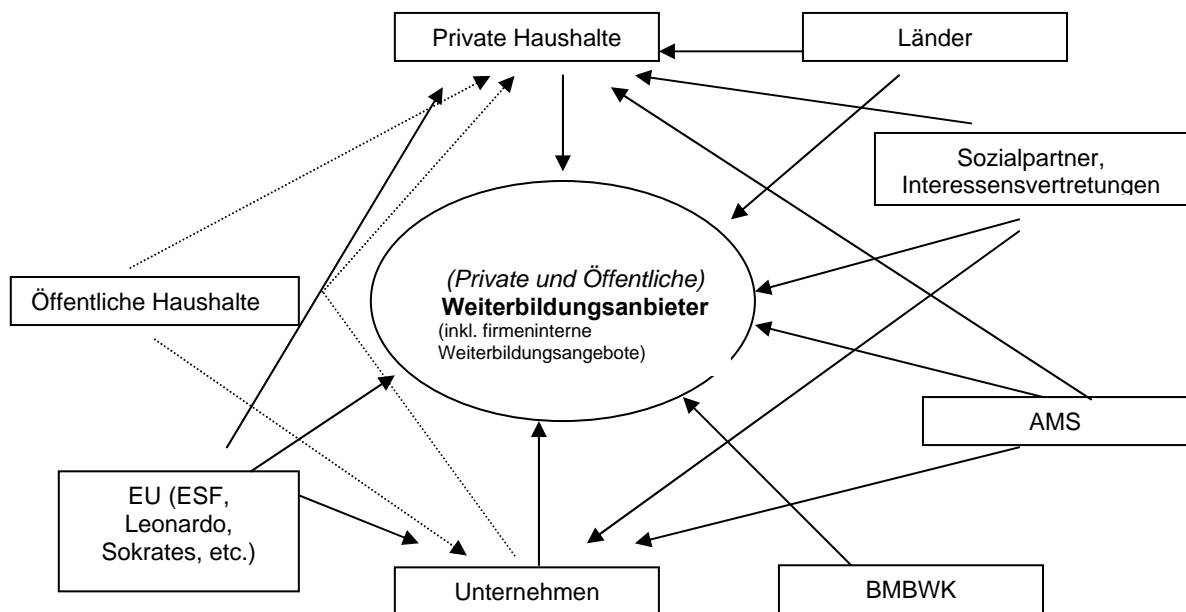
Private Haushalte

Länder

Sozialpartner, Interessensvertretungen

Öffentliche Haushalte

*(Private und Öffentliche)*
**Weiterbildungsanbieter**
(inkl. firmeninterne Weiterbildungsangebote)

AMS

EU (ESF, Leonardo, Sokrates, etc.)

Unternehmen

BMBWK